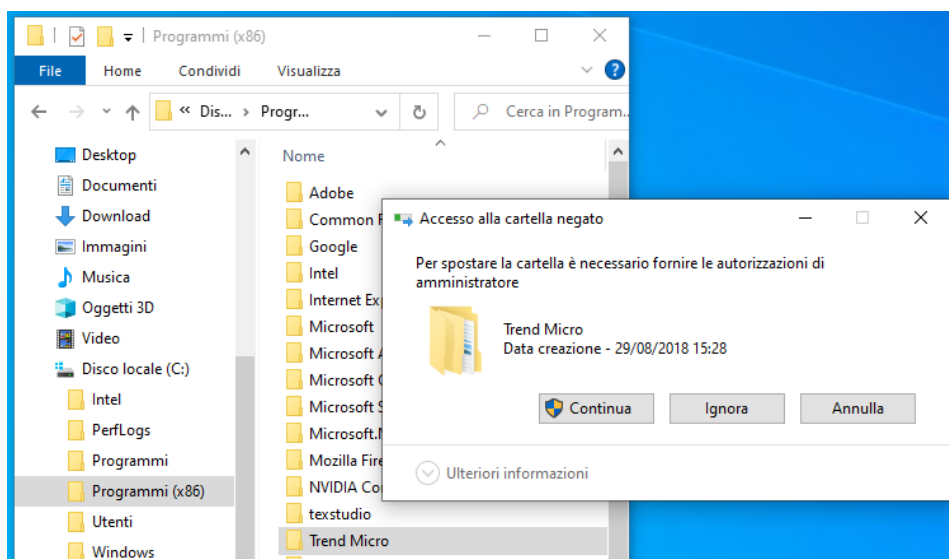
Programmi (x86)

File Home Condividi Visualizza

« Dis... › Progr... Cerca in Program...

Desktop
Documenti
Download
Immagini
Musica
Oggetti 3D
Video
Disco locale (C:)
Intel
PerfLogs
Programmi
Programmi (x86)
Utenti
Windows

Nome
Adobe
Common F
Google
Intel
Internet Exp
Microsoft
Microsoft A
Microsoft C
Microsoft S
Microsoft.N
Mozilla Fire
NVIDIA Co
texstudio
Trend Micro

Accesso alla cartella negato

Per spostare la cartella è necessario fornire le autorizzazioni di amministratore

Trend Micro
Data creazione - 29/08/2018 15:28

Continua Ignora Annulla

Ulteriori informazioni